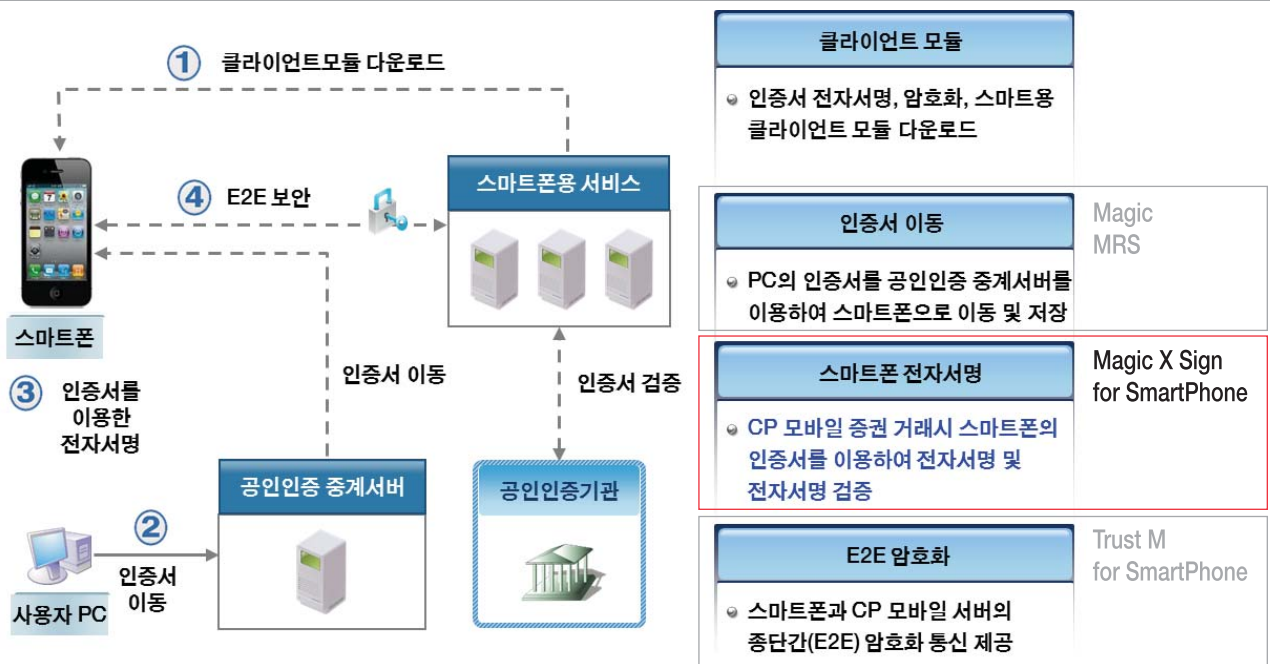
① 클라이언트모듈 다운로드

④ E2E 보안

스마트폰용 서비스

스마트폰

③ 인증서를 이용한 전자서명

인증서 이동

인증서 검증

공인인증 중계서버

공인인증기관

② 인증서 이동

사용자 PC

클라이언트 모듈

인증서 전자서명, 암호화, 스마트용 클라이언트 모듈 다운로드

인증서 이동

PC의 인증서를 공인인증 중계서버를 이용하여 스마트폰으로 이동 및 저장

Magic MRS

스마트폰 전자서명

CP 모바일 증권 거래시 스마트폰의 인증서를 이용하여 전자서명 및 전자서명 검증

Magic X Sign for SmartPhone

E2E 암호화

스마트폰과 CP 모바일 서버의 종단간(E2E) 암호화 통신 제공

Trust M for SmartPhone